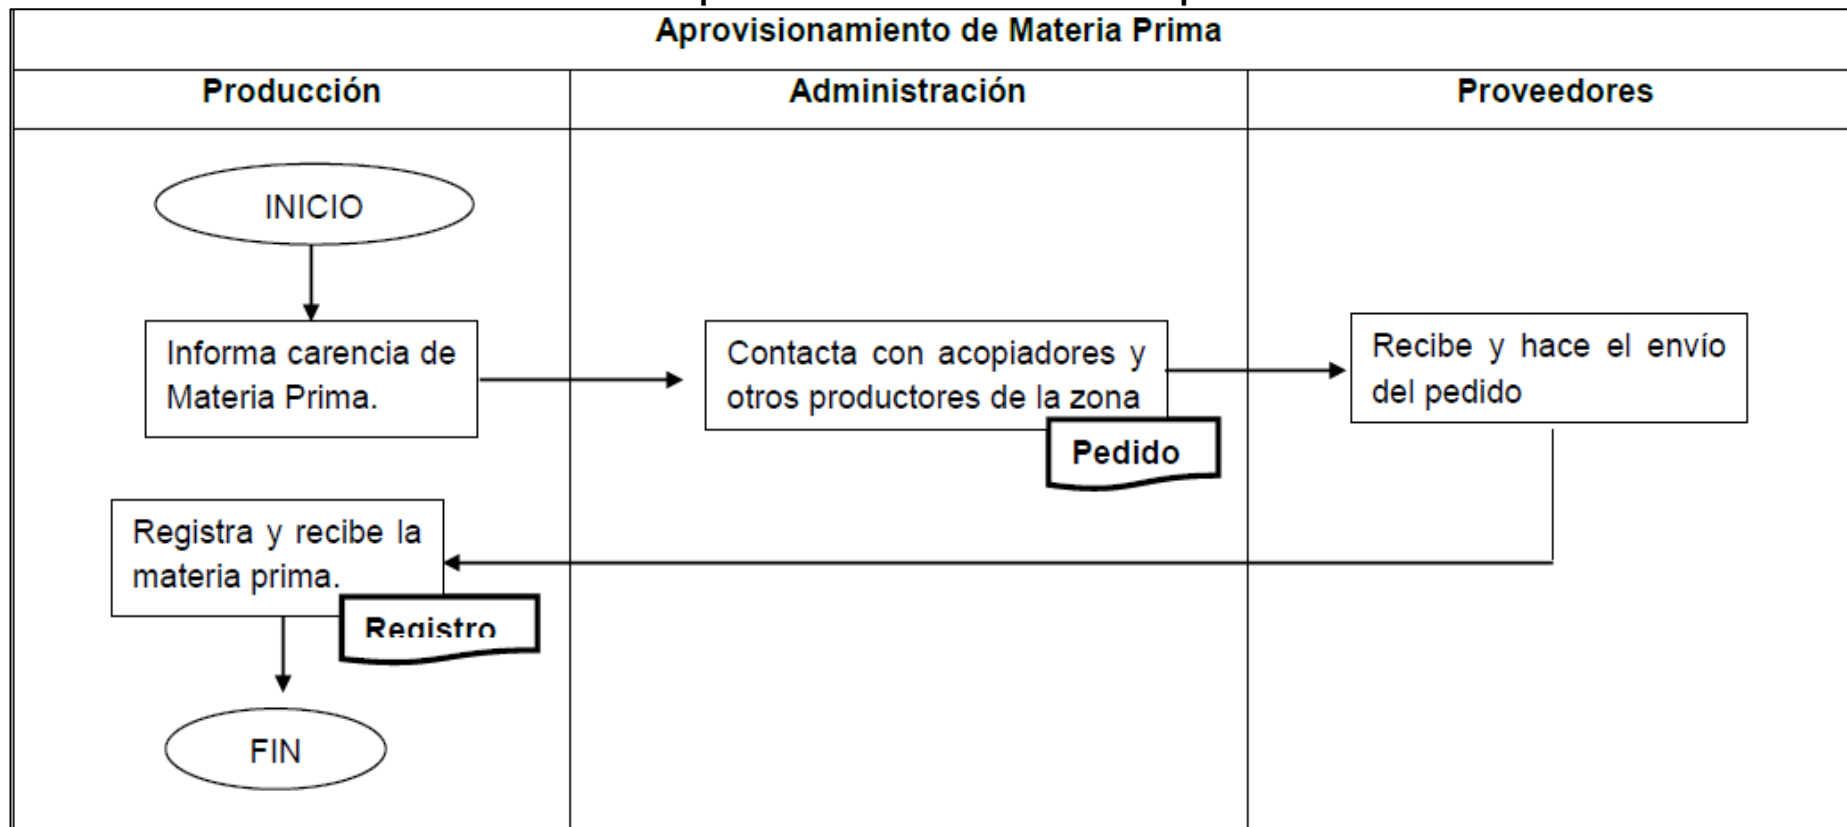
Aprovisionamiento de Materia Prima

Producción

Administración

Proveedores

INICIO

Informa carencia de Materia Prima.

Contacta con acopiadores y otros productores de la zona

Pedido

Recibe y hace el envío del pedido

Registra y recibe la materia prima.

Registro

FIN